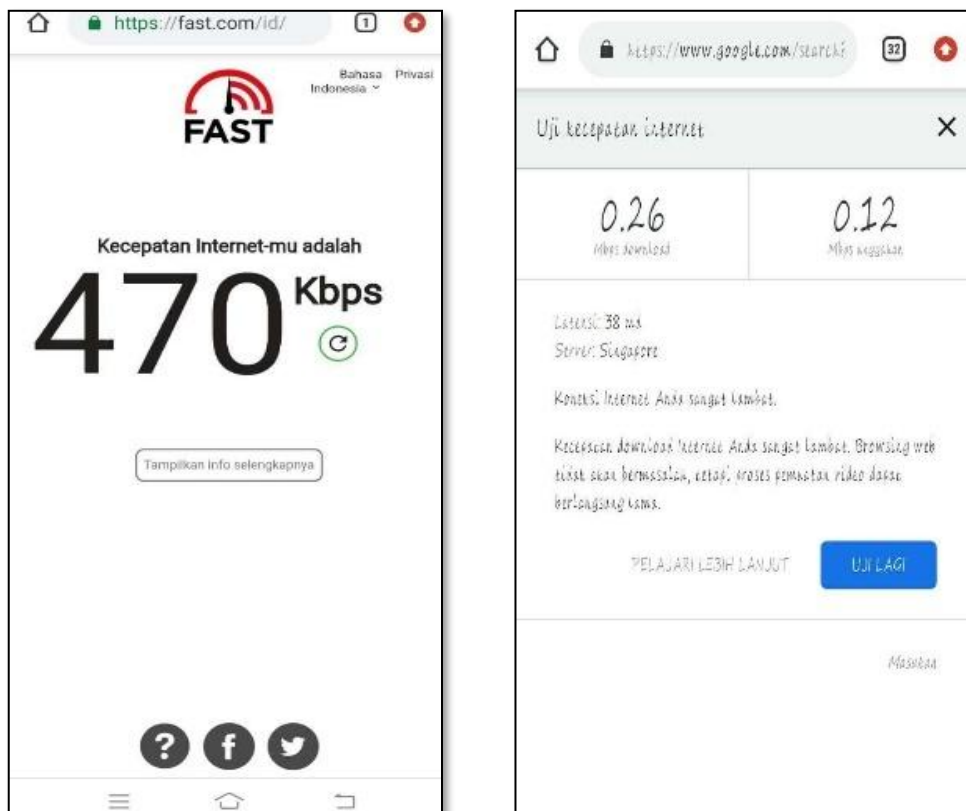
https://fast.com/id/

1

Bahasa Indonesia Privasi

FAST

Kecepatan Internet-mu adalah

470 Kbps

Tampilkan info selengkapnya

https://www.google.com/search

32

Uji kecepatan internet

0.26
Mbps download

0.12
Mbps unggahan

Latensi: 38 ms
Server: Singapore

Koneksi Internet Anda sangat lambat.

Kecepatan download internet Anda sangat lambat. Browsing web tidak akan bermasalah, tetapi proses pemuatan video dapat berlangsung lama.

PELAJARI LEBIH LANJUT

UJI LAGI

Masukan